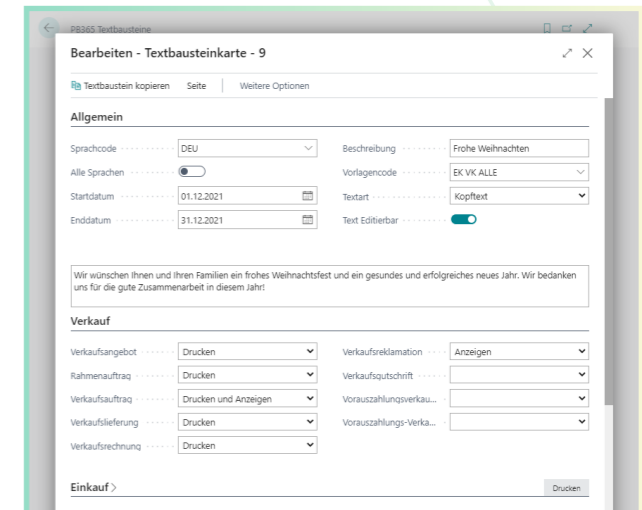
PB365 Textbausteine

Bearbeiten - Textbausteinkarte - 9

Textbaustein kopieren Seite Weitere Optionen

Allgemein

| | | | |
|---|---|---|---|
| Sprachcode | DEU | Beschreibung | Frohe Weihnachten |
| Alle Sprachen | | Vorlagencode | EK VK ALLE |
| Startdatum | 01.12.2021 | Textart | Kopftext |
| Enddatum | 31.12.2021 | Text Editierbar | |

Wir wünschen Ihnen und Ihren Familien ein frohes Weihnachtsfest und ein gesundes und erfolgreiches neues Jahr. Wir bedanken uns für die gute Zusammenarbeit in diesem Jahr!

Verkauf

| | | | |
|---|---|---|---|
| Verkaufsangebot | Drucken | Verkaufsreklamation | Anzeigen |
| Rahmenauftrag | Drucken | Verkaufsgutschrift | |
| Verkaufsauftrag | Drucken und Anzeigen | Vorauszahlungsverkau... | |
| Verkaufslieferung | Drucken | Vorauszahlungs-Verka... | |
| Verkaufsrechnung | Drucken | | |

Einkauf >

Drucken